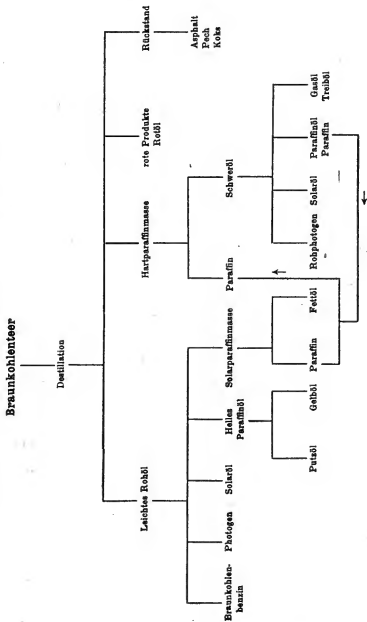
Braunkohlenteer

Destillation

Leichtes Rohöl

Hartparaffinmasse

rote Produkte Rotöl

Rückstand

Asphalt Pech Koks

Braunkohlenbenzin

Photogen

Solaröl

Helles Paraffinöl

Solarparaffinmasse

Paraffin

Schweröl

Putzöl

Gelböl

Paraffin

Fettöl

Rohphotogen

Solaröl

Paraffinöl Paraffin

Gasöl Treiböl